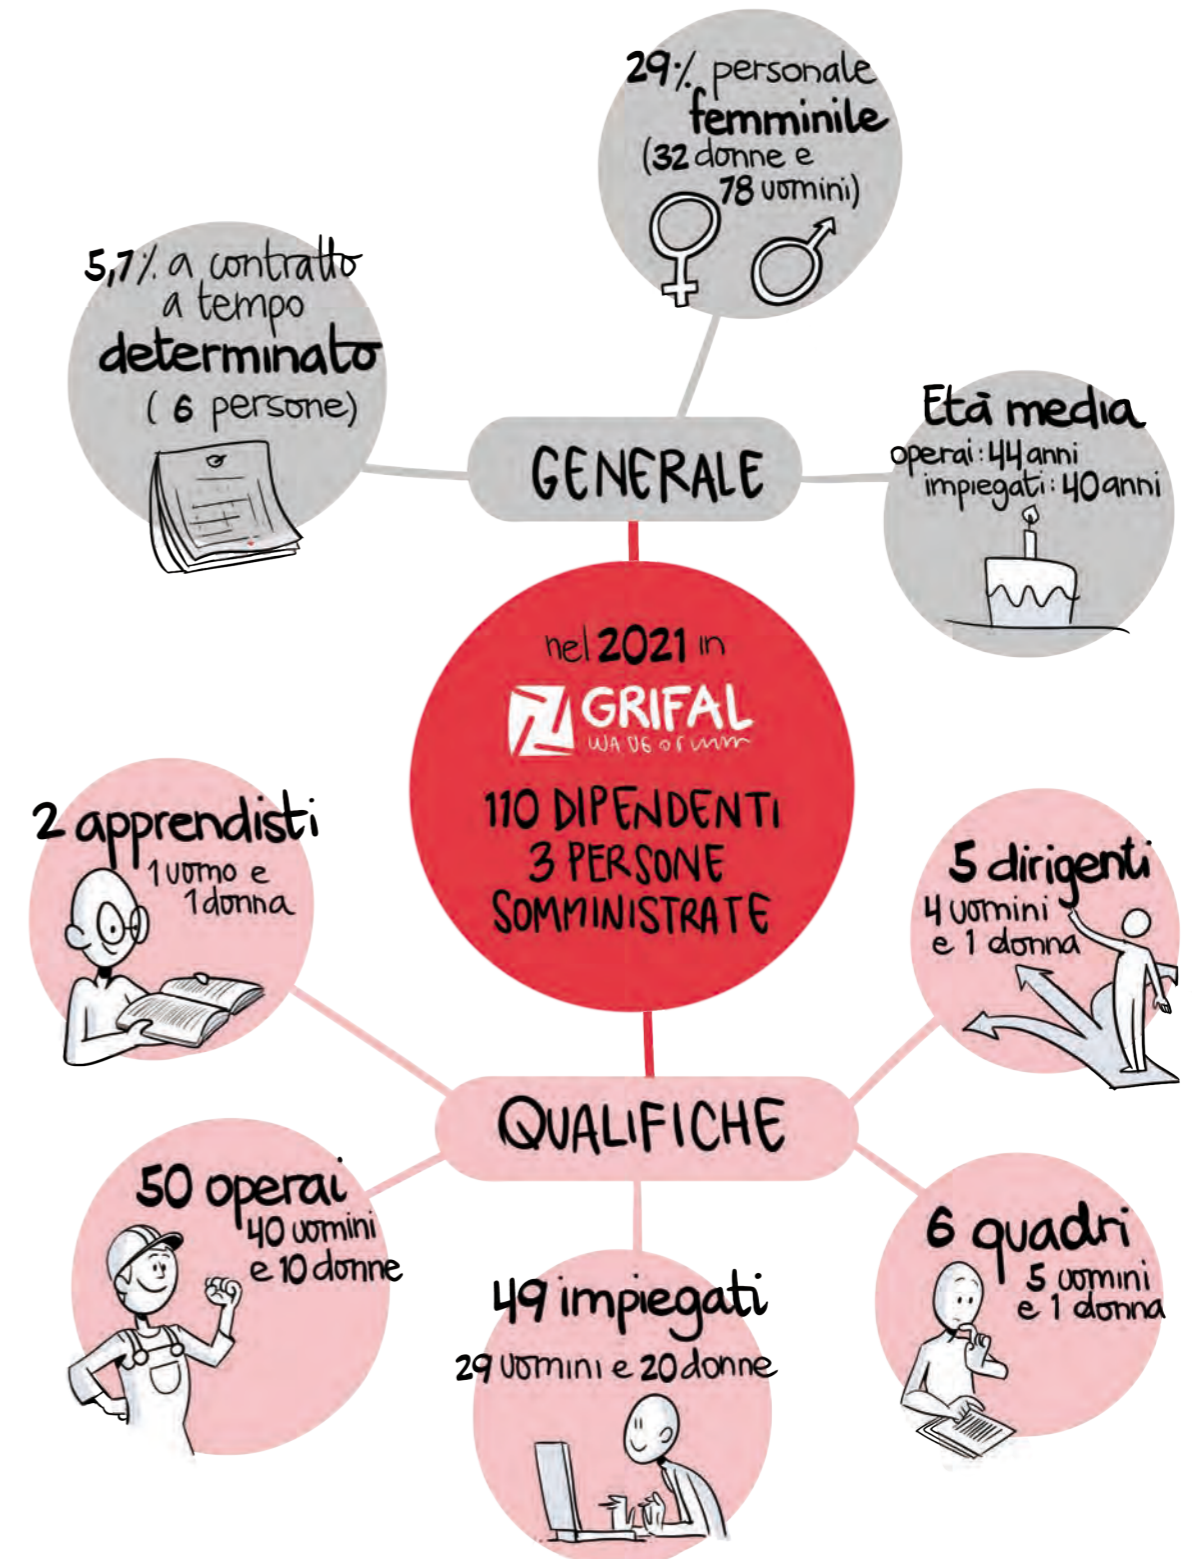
29% personale femminile (32 donne e 78 uomini)

5,7% a contratto a tempo determinato (6 persone)

GENERALE

Età media
operai: 44 anni
impiegati: 40 anni

nel 2021 in
GRIFAL
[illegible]
110 DIPENDENTI
3 PERSONE SOMMINISTRATE

2 apprendisti
1 uomo e 1 donna

5 dirigenti
4 uomini e 1 donna

QUALIFICHE

50 operai
40 uomini e 10 donne

49 impiegati
29 uomini e 20 donne

6 quadri
5 uomini e 1 donna